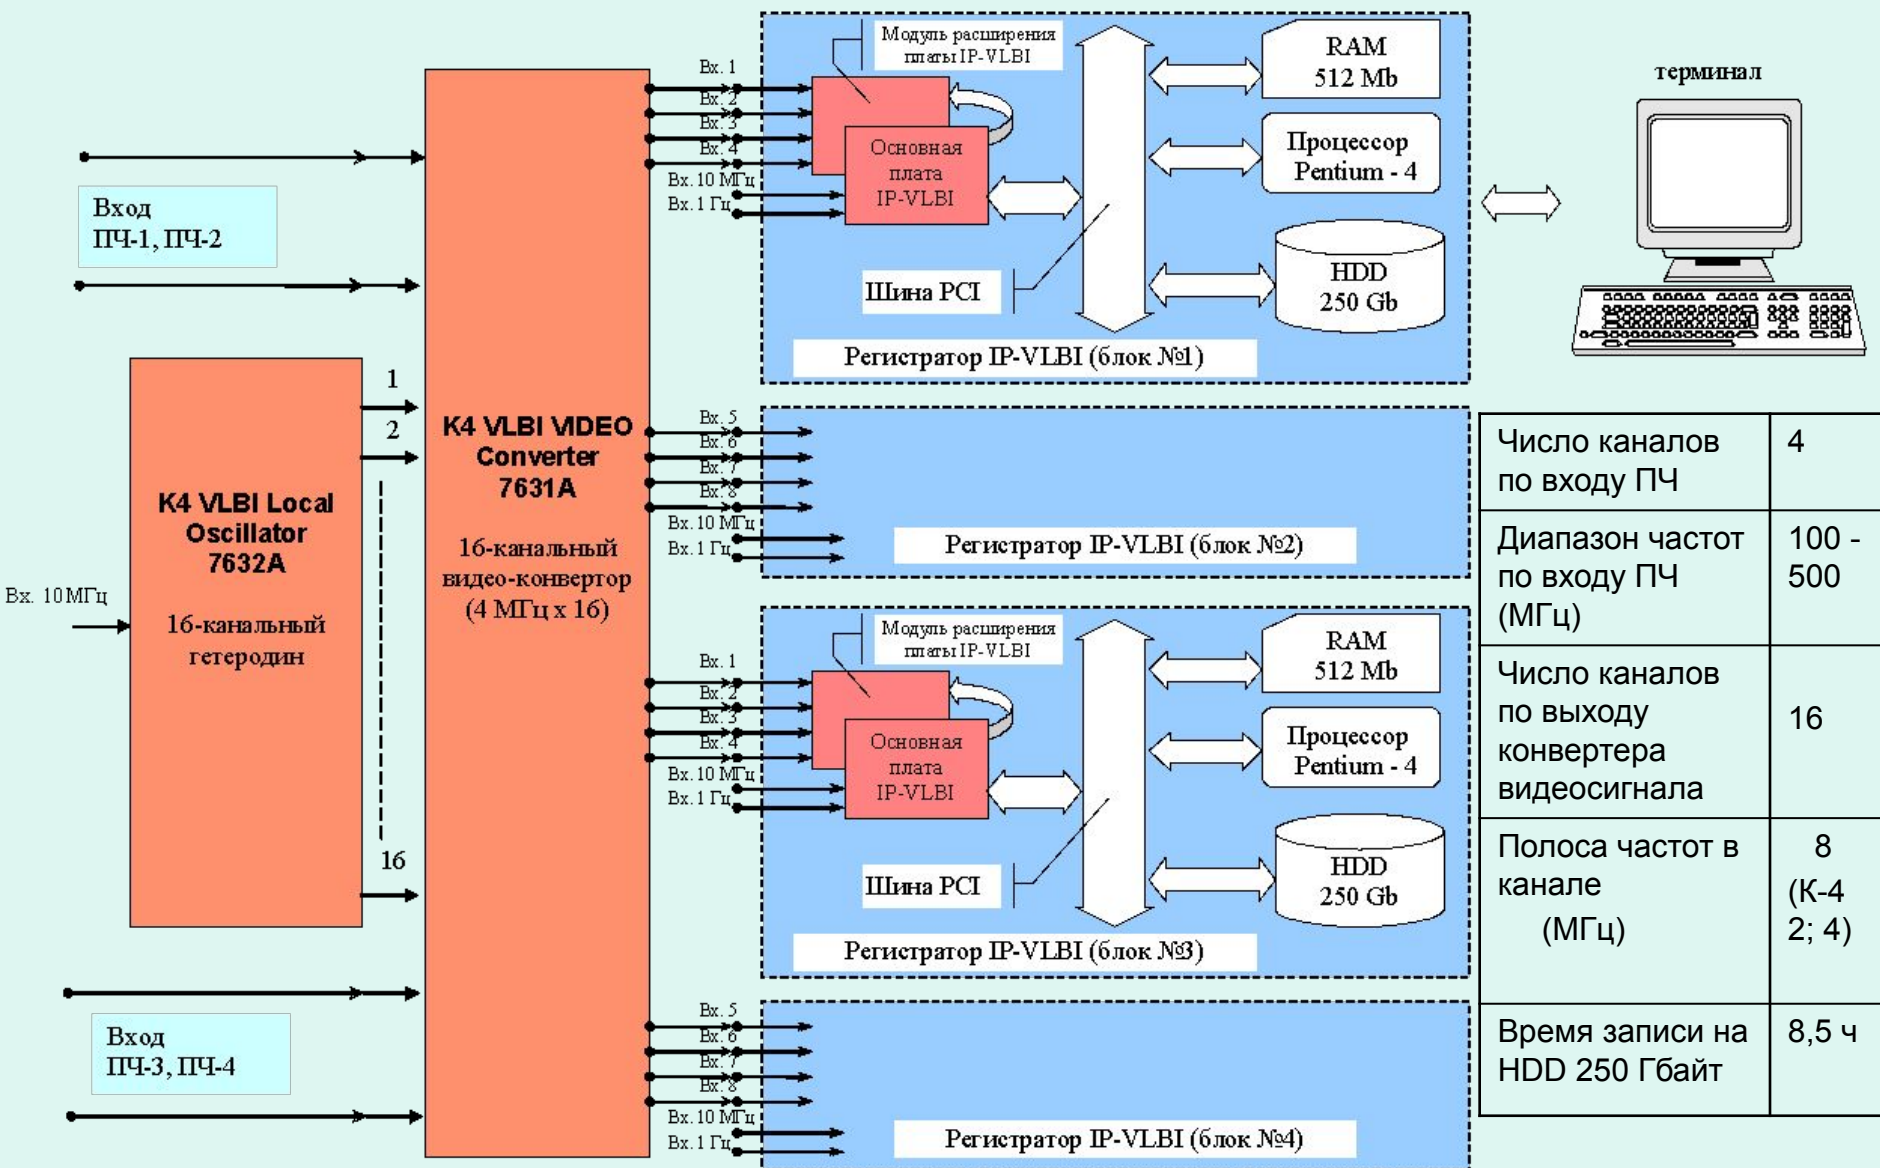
Вход
ПЧ-1, ПЧ-2

K4 VLBI Local Oscillator 7632A

16-канальный гетеродин

Вх. 10 МГц

1
2
16

K4 VLBI VIDEO Converter 7631A

16-канальный видео-конвертор (4 МГц x 16)

Вход
ПЧ-3, ПЧ-4

Вх. 1
Вх. 2
Вх. 3
Вх. 4
Вх. 10 МГц
Вх. 1 Гц

Модуль расширения платы IP-VLBI

Основная плата IP-VLBI

Шина PCI

RAM 512 Mb

Процессор Pentium - 4

HDD 250 Gb

Регистратор IP-VLBI (блок №1)

терминал

Вх. 5
Вх. 6
Вх. 7
Вх. 8
Вх. 10 МГц
Вх. 1 Гц

Регистратор IP-VLBI (блок №2)

Вх. 1
Вх. 2
Вх. 3
Вх. 4
Вх. 10 МГц
Вх. 1 Гц

Модуль расширения платы IP-VLBI

Основная плата IP-VLBI

Шина PCI

RAM 512 Mb

Процессор Pentium - 4

HDD 250 Gb

Регистратор IP-VLBI (блок №3)

Вх. 5
Вх. 6
Вх. 7
Вх. 8
Вх. 10 МГц
Вх. 1 Гц

Регистратор IP-VLBI (блок №4)

| Число каналов по входу ПЧ | 4 |
|---|---|
| Диапазон частот по входу ПЧ (МГц) | 100 - 500 |
| Число каналов по выходу конвертера видеосигнала | 16 |
| Полоса частот в канале (МГц) | 8 (К-4 2; 4) |
| Время записи на HDD 250 Гбайт | 8,5 ч |